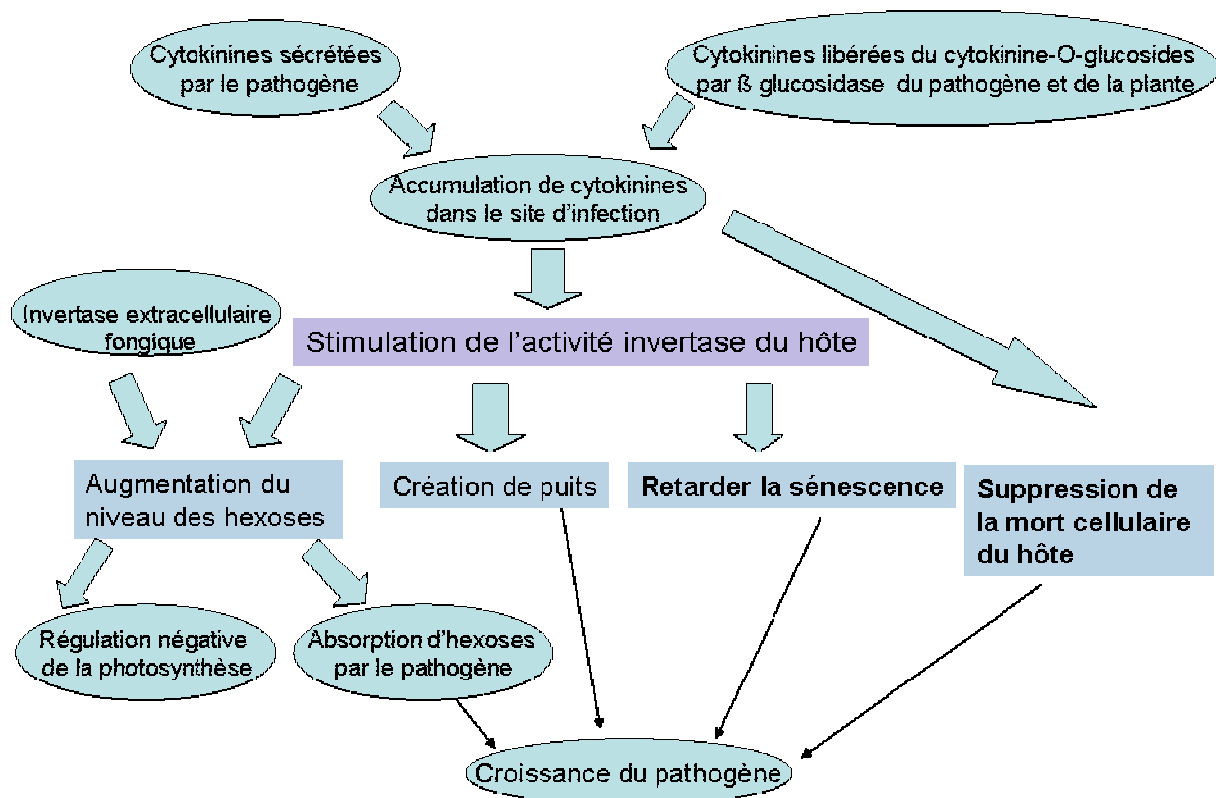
Cytokinines sécrétées par le pathogène

Cytokinines libérées du cytokinine-O-glucosides par ß glucosidase du pathogène et de la plante

Accumulation de cytokinines dans le site d'infection

Invertase extracellulaire fongique

Stimulation de l'activité invertase du hôte

Augmentation du niveau des hexoses

Création de puits

Retarder la sénescence

Suppression de la mort cellulaire du hôte

Régulation négative de la photosynthèse

Absorption d'hexoses par le pathogène

Croissance du pathogène